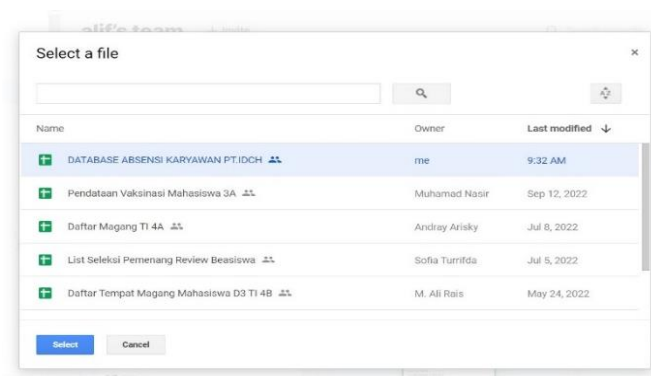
alif's team + Invite

Select a file

×

| Name | Owner | Last modified ↓ |
|---|---|---|
| DATABASE ABSENSI KARYAWAN PT.IDCH | me | 9:32 AM |
| Pendataan Vaksinasi Mahasiswa 3A | Muhamad Nasir | Sep 12, 2022 |
| Daftar Magang TI 4A | Andray Arisky | Jul 8, 2022 |
| List Seleksi Pemenang Review Beasiswa | Sofia Turrifda | Jul 5, 2022 |
| Daftar Tempat Magang Mahasiswa D3 TI 4B | M. Ali Rais | May 24, 2022 |

Select Cancel